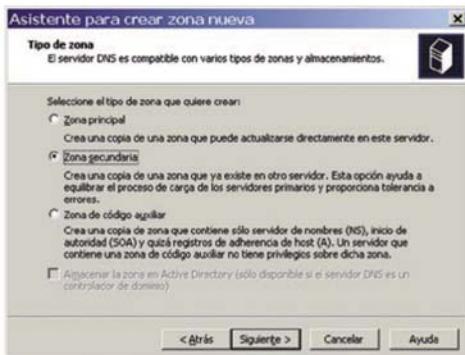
Asistente para crear zona nueva

Tipo de zona
El servidor DNS es compatible con varios tipos de zonas y almacenamientos.

Seleccione el tipo de zona que quiere crear:

Zona principal
Crea una copia de una zona que puede actualizarse directamente en este servidor.

Zona secundaria
Crea una copia de una zona que ya existe en otro servidor. Esta opción ayuda a equilibrar el proceso de carga de los servidores primarios y proporciona tolerancia a errores.

Zona de código auxiliar
Crea una copia de una zona que contiene sólo servidor de nombres (NS), inicio de autoridad (SOA) y quizá registros de adherencia de host (A). Un servidor que contiene una zona de código auxiliar no tiene privilegios sobre dicha zona.

Almacenar la zona en Active Directory (sólo disponible si el servidor DNS es un controlador de dominio)

< Atrás | Siguiente > | Cancelar | Ayuda